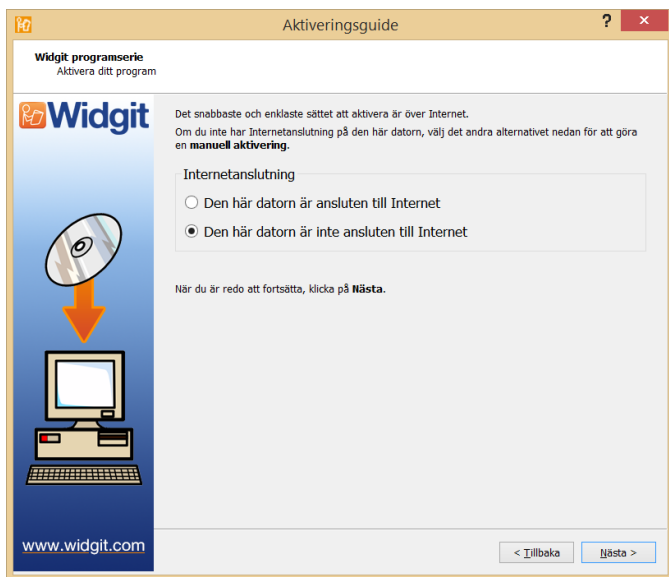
Aktiveringsguide

?

Widgit programserie
Aktivera ditt program

Widgit

Det snabbaste och enklaste sättet att aktivera är över Internet.
Om du inte har Internetanslutning på den här datorn, välj det andra alternativet nedan för att göra en **manuell aktivering**.

Internetanslutning

Den här datorn är ansluten till Internet

Den här datorn är inte ansluten till Internet

När du är redo att fortsätta, klicka på **Nästa**.

www.widgit.com

< Tillbaka

Nästa >